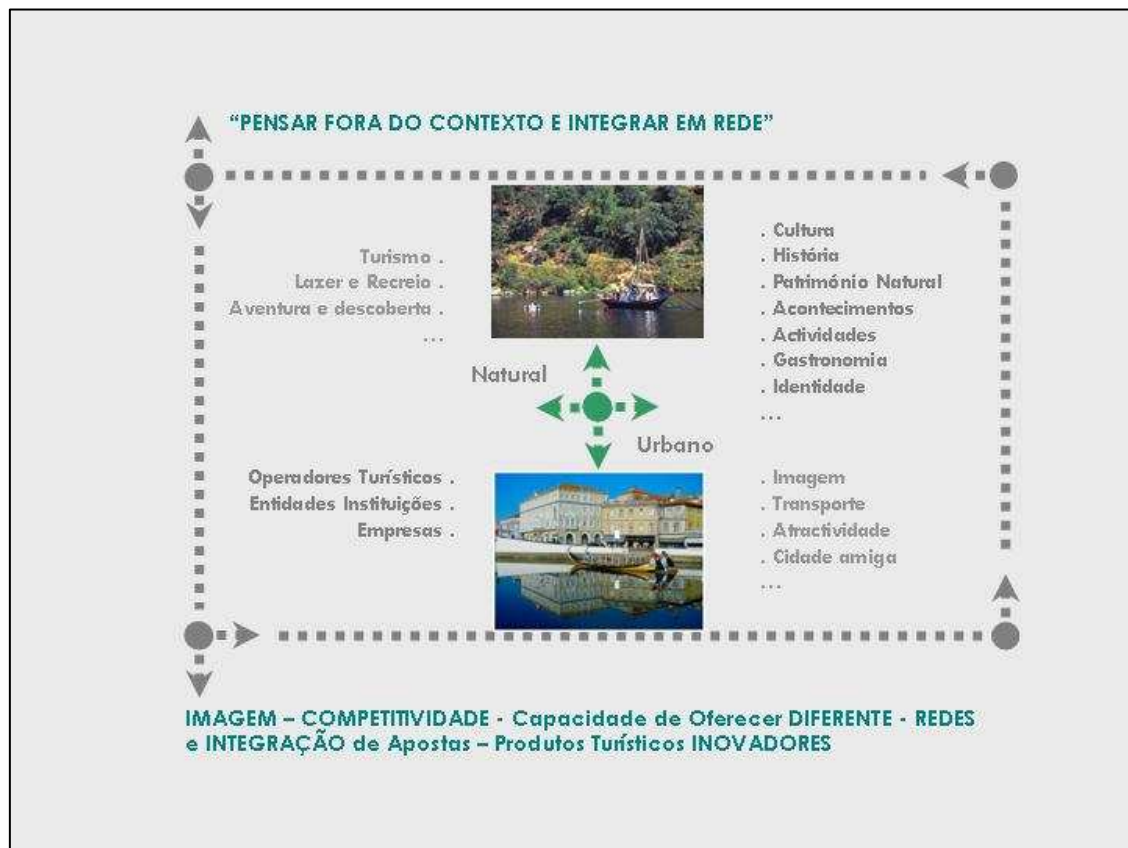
"PENSAR FORA DO CONTEXTO E INTEGRAR EM REDE"

Turismo .
Lazer e Recreio .
Aventura e descoberta .
...

. Cultura
. História
. Património Natural
. Acontecimentos
. Actividades
. Gastronomia
. Identidade
...

Natural

Urbano

Operadores Turísticos .
Entidades Instituições .
Empresas .

. Imagem
. Transporte
. Atractividade
. Cidade amiga
...

IMAGEM – COMPETITIVIDADE - Capacidade de Oferecer DIFERENTE - REDES e INTEGRAÇÃO de Apostas – Produtos Turísticos INOVADORES